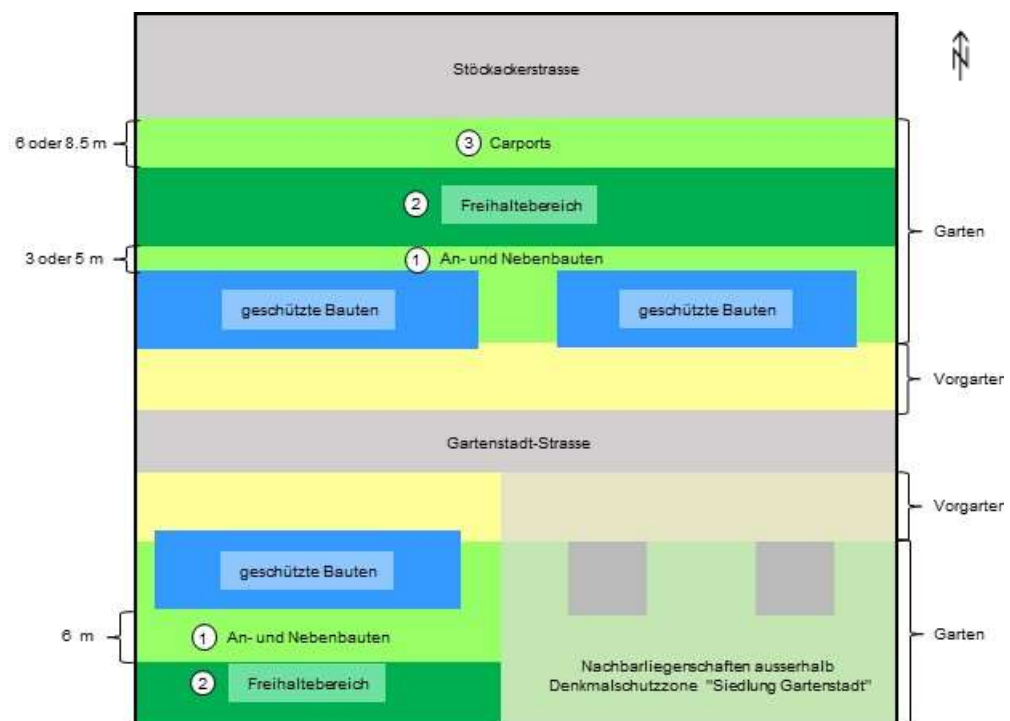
Stöckackerstrasse

N

6 oder 8,5 m

3 Carports

2 Freihaltebereich

Garten

3 oder 5 m

1 An- und Nebenbauten

geschützte Bauten

geschützte Bauten

Vorgarten

Gartenstadt-Strasse

Vorgarten

geschützte Bauten

6 m

1 An- und Nebenbauten

Garten

2 Freihaltebereich

Nachbarliegenschaften ausserhalb Denkmalschutzzone "Siedlung Gartenstadt"